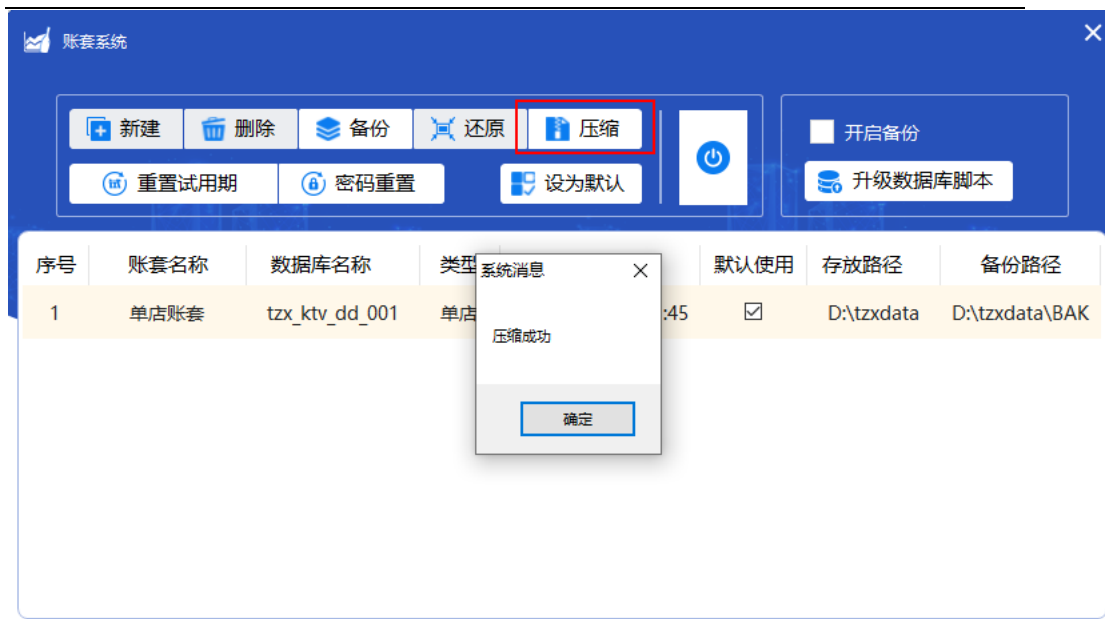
账套系统

新建 删除 备份 还原 压缩

重置试用期 密码重置 设为默认

开启备份

升级数据库脚本

| 序号 | 账套名称 | 数据库名称 | 类型 | | 默认使用 | 存放路径 | 备份路径 |
|---|---|---|---|---|---|---|---|
| 1 | 单店账套 | tzx_ktv_dd_001 | 单店 | :45 | ☑ | D:\tzxdata | D:\tzxdata\BAK |

系统消息

压缩成功

确定